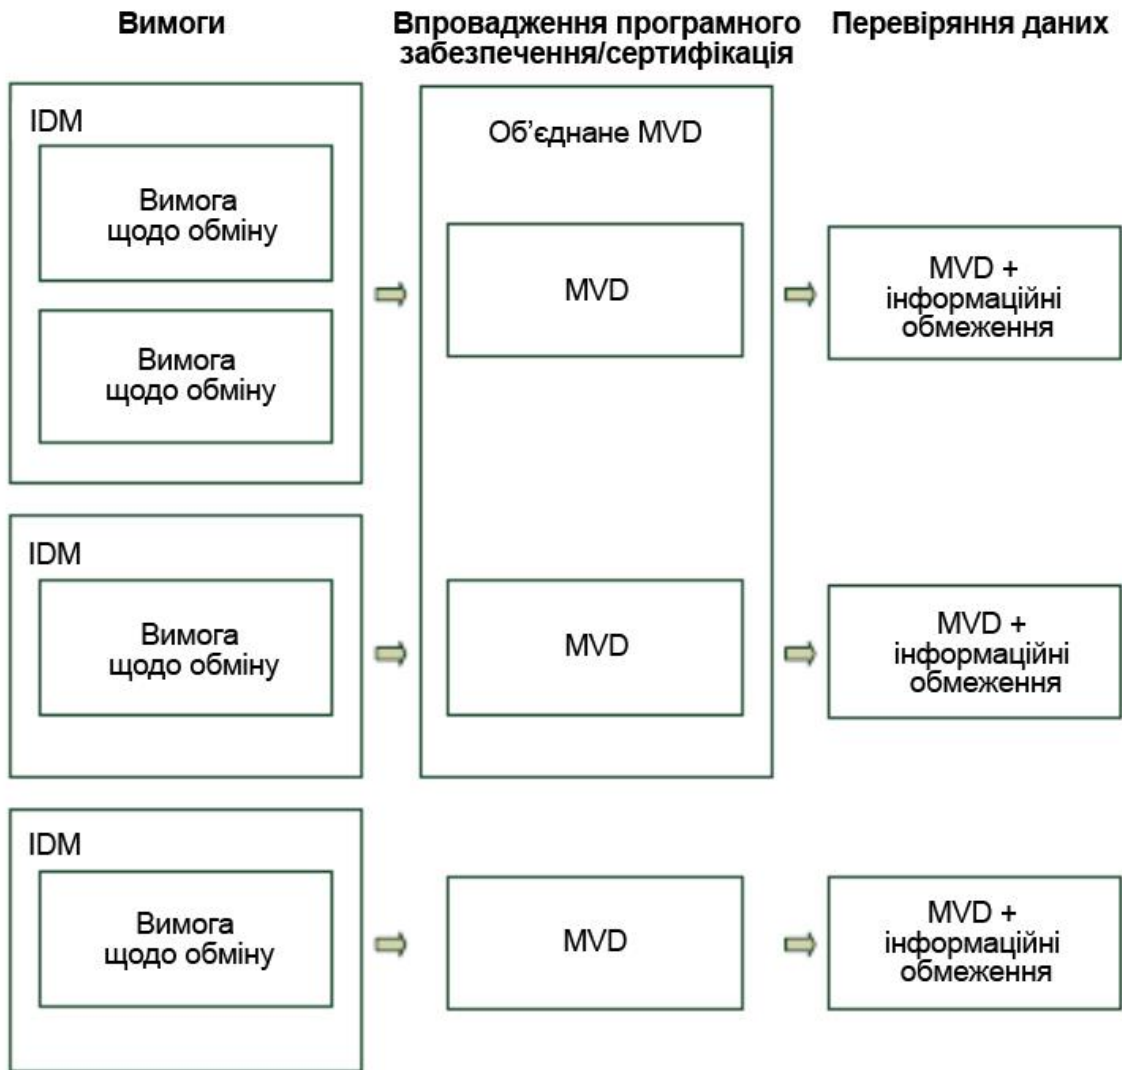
Вимоги

Впровадження програмного забезпечення/сертифікація

Перевіряння даних

IDM

Вимога щодо обміну

Вимога щодо обміну

Об’єднане MVD

MVD

MVD + інформаційні обмеження

IDM

Вимога щодо обміну

MVD

MVD + інформаційні обмеження

IDM

Вимога щодо обміну

MVD

MVD + інформаційні обмеження